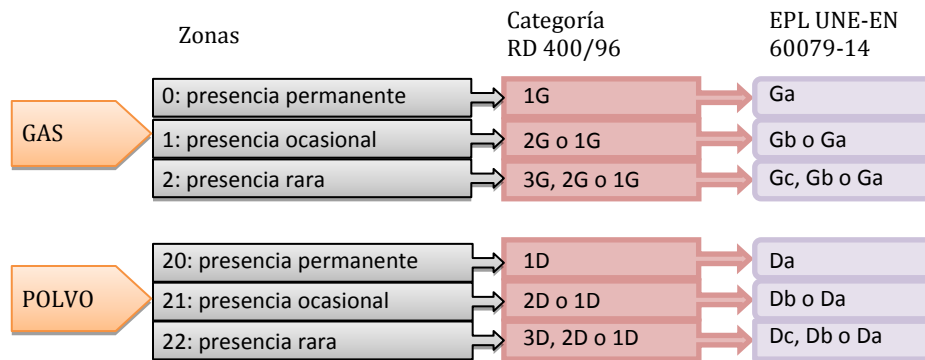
Zonas

Categoría RD 400/96

EPL UNE-EN 60079-14

GAS

0: presencia permanente
1G
Ga

1: presencia ocasional
2G o 1G
Gb o Ga

2: presencia rara
3G, 2G o 1G
Gc, Gb o Ga

POLVO

20: presencia permanente
1D
Da

21: presencia ocasional
2D o 1D
Db o Da

22: presencia rara
3D, 2D o 1D
Dc, Db o Da